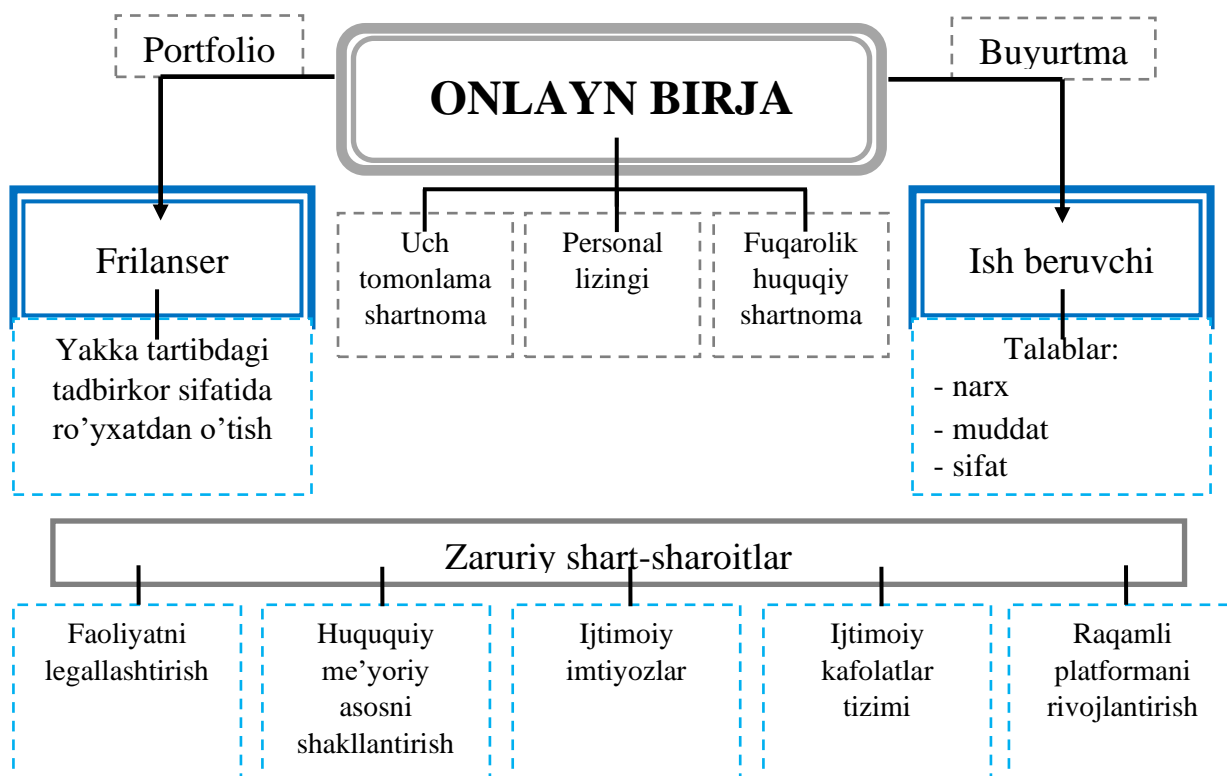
Portfolio

ONLAYN BIRJA

Buyurtma

Frilanser

Uch tomonlama shartnoma

Personal lizingi

Fuqarolik huquqiy shartnoma

Ish beruvchi

Yakka tartibdagi tadbirkor sifatida ro’yxatdan o’tish

Talablar:
- narx
- muddat
- sifat

Zaruriy shart-sharoitlar

Faoliyatni legallashtirish

Huququiy me’yoriy asosni shakllantirish

Ijtimoiy imtiyozlar

Ijtimoiy kafolatlar tizimi

Raqamli platformani rivojlantirish